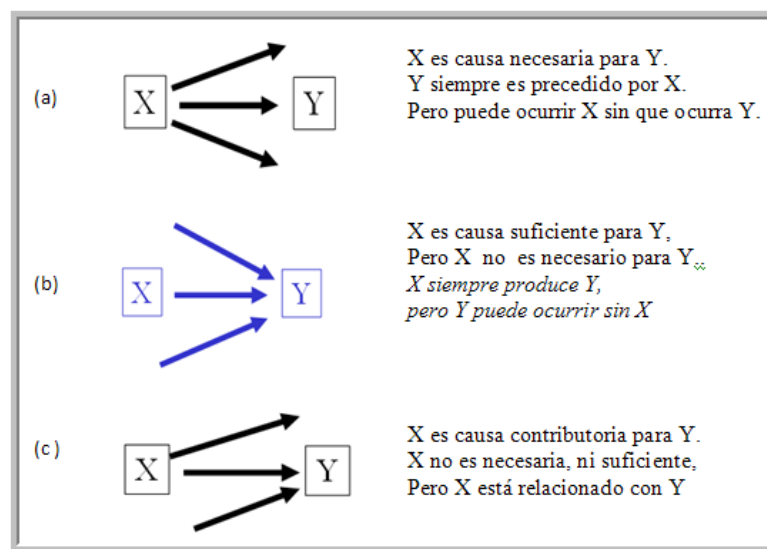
(a)

X

Y

X es causa necesaria para Y.
Y siempre es precedido por X.
Pero puede ocurrir X sin que ocurra Y.

(b)

X

Y

X es causa suficiente para Y,
Pero X no es necesario para Y.
X siempre produce Y,
pero Y puede ocurrir sin X

(c)

X

Y

X es causa contributoria para Y.
X no es necesaria, ni suficiente,
Pero X está relacionado con Y